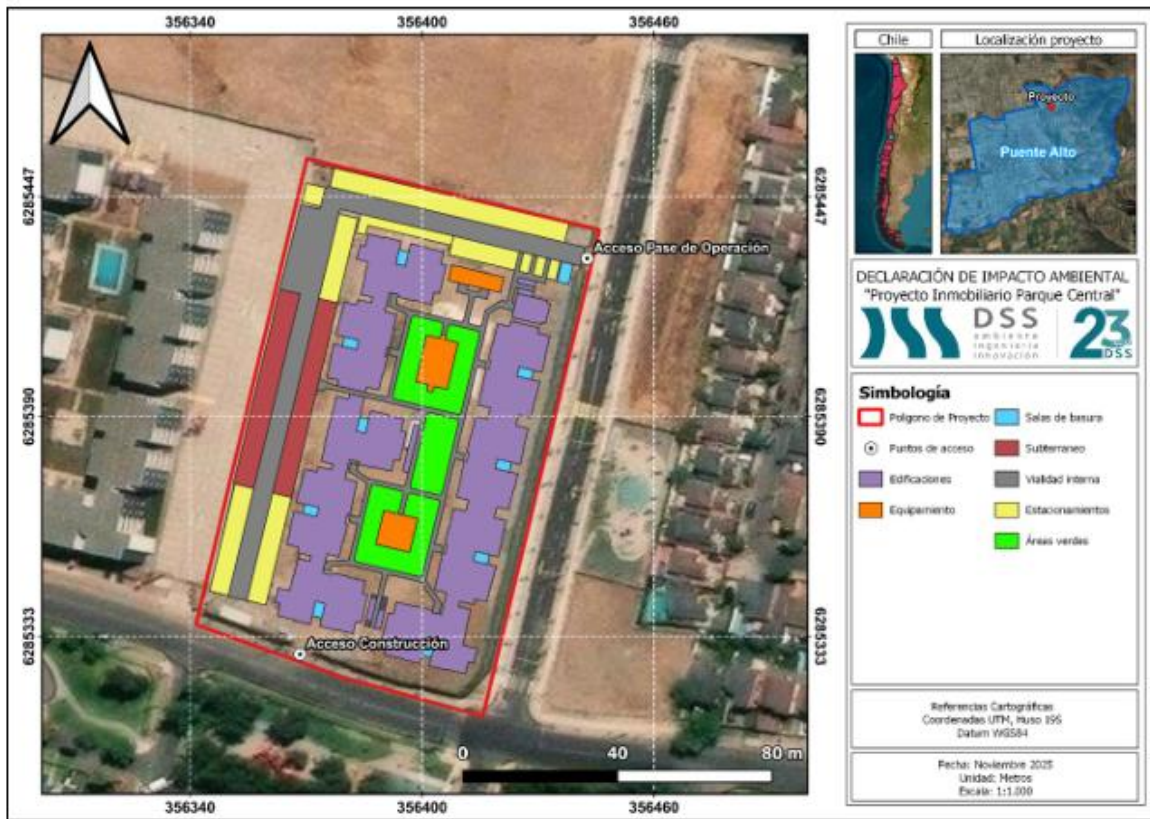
356340 356400 356460

6285447 6285390 6285333

6285447 6285390 6285333

Acceso Pase de Operación

Acceso Construcción

0 40 80 m

356340 356400 356460

Chile

Localización proyecto

Proyecto

Puente Alto

DECLARACIÓN DE IMPACTO AMBIENTAL
"Proyecto Inmobiliario Parque Central"

DSS
ambiente
ingeniería
innovación

23
DSS

Simbología

Polígono de Proyecto

Salas de basura

Puntos de acceso

Subterraneo

Edificaciones

Vialidad interna

Equipamiento

Estacionamientos

Áreas verdes

Referencias Cartográficas
Coordenadas UTM, Huso 19S
Datum WGS84

Fecha: Noviembre 2025
Unidad: Metros
Escala: 1:1.000